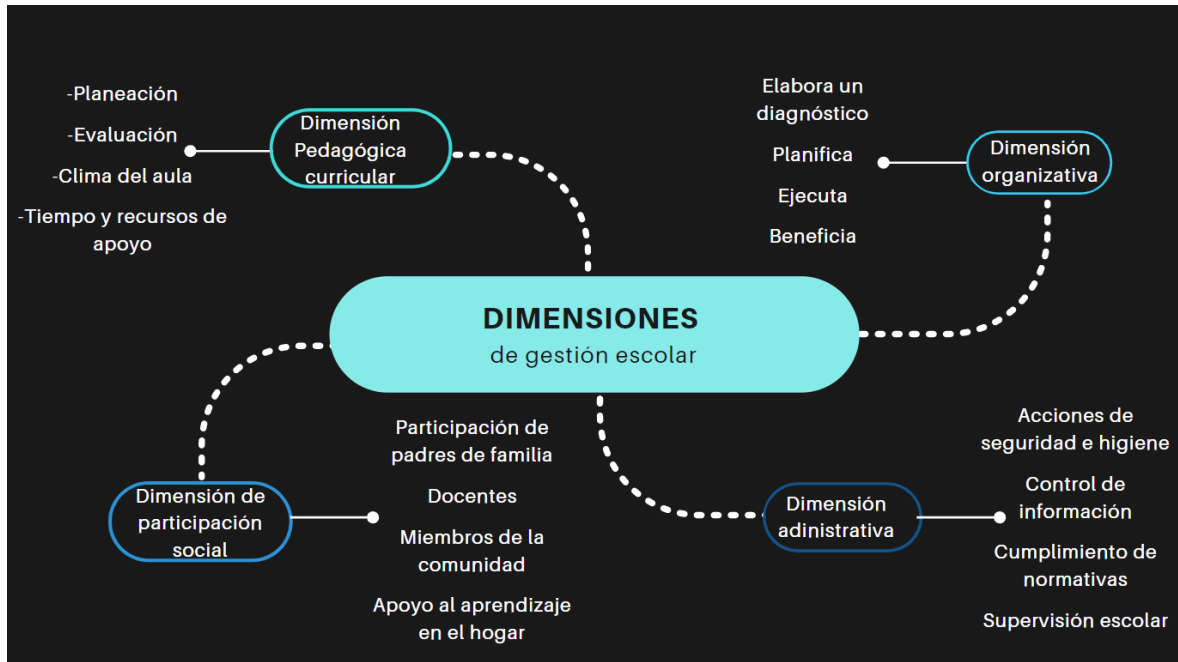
-Planeación

-Evaluación

-Clima del aula

-Tiempo y recursos de apoyo

Dimensión Pedagógica curricular

Elabora un diagnóstico

Planifica

Ejecuta

Beneficia

Dimensión organizativa

DIMENSIONES
de gestión escolar

Participación de padres de familia

Docentes

Miembros de la comunidad

Apoyo al aprendizaje en el hogar

Dimensión de participación social

Acciones de seguridad e higiene

Control de información

Cumplimiento de normativas

Supervisión escolar

Dimensión adinistrativa